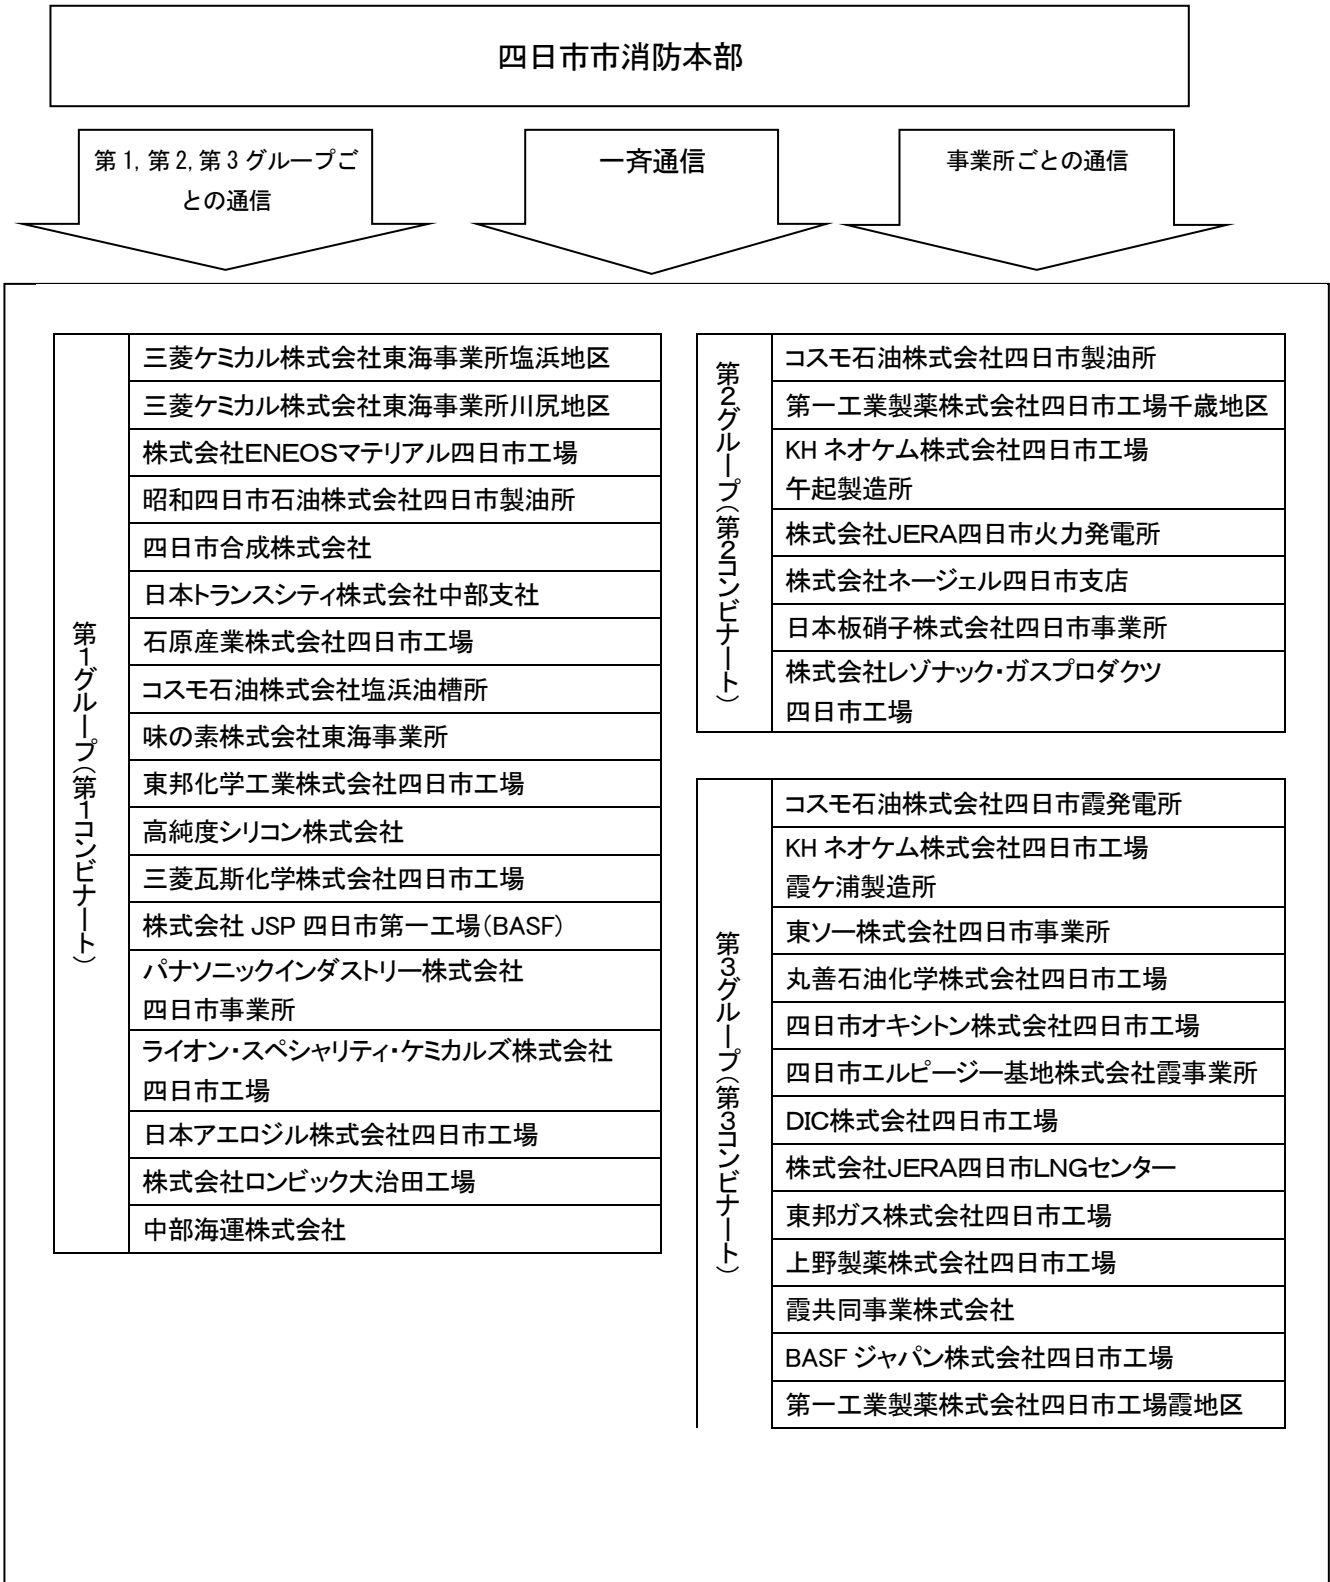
四日市市消防本部

第 1, 第 2, 第 3 グループごとの通信

一斉通信

事業所ごとの通信

第1グループ(第1コンビナート)

三菱ケミカル株式会社東海事業所塩浜地区
三菱ケミカル株式会社東海事業所川尻地区
株式会社ENEOSマテリアル四日市工場
昭和四日市石油株式会社四日市製油所
四日市合成株式会社
日本トランスシティ株式会社中部支社
石原産業株式会社四日市工場
コスモ石油株式会社塩浜油槽所
味の素株式会社東海事業所
東邦化学工業株式会社四日市工場
高純度シリコン株式会社
三菱瓦斯化学株式会社四日市工場
株式会社 JSP 四日市第一工場(BASF)
パナソニックインダストリー株式会社 四日市事業所
ライオン・スペシャリティ・ケミカルズ株式会社 四日市工場
日本アエロジル株式会社四日市工場
株式会社ロンビック大治田工場
中部海運株式会社

第2グループ(第2コンビナート)

コスモ石油株式会社四日市製油所
第一工業製薬株式会社四日市工場千歳地区
KH ネオケム株式会社四日市工場 午起製造所
株式会社JERA四日市火力発電所
株式会社ネージェル四日市支店
日本板硝子株式会社四日市事業所
株式会社レゾナック・ガスプロダクツ 四日市工場

第3グループ(第3コンビナート)

コスモ石油株式会社四日市霞発電所
KH ネオケム株式会社四日市工場 霞ケ浦製造所
東ソー株式会社四日市事業所
丸善石油化学株式会社四日市工場
四日市オキシトン株式会社四日市工場
四日市エルピージー基地株式会社霞事業所
DIC株式会社四日市工場
株式会社JERA四日市LNGセンター
東邦ガス株式会社四日市工場
上野製薬株式会社四日市工場
霞共同事業株式会社
BASF ジャパン株式会社四日市工場
第一工業製薬株式会社四日市工場霞地区